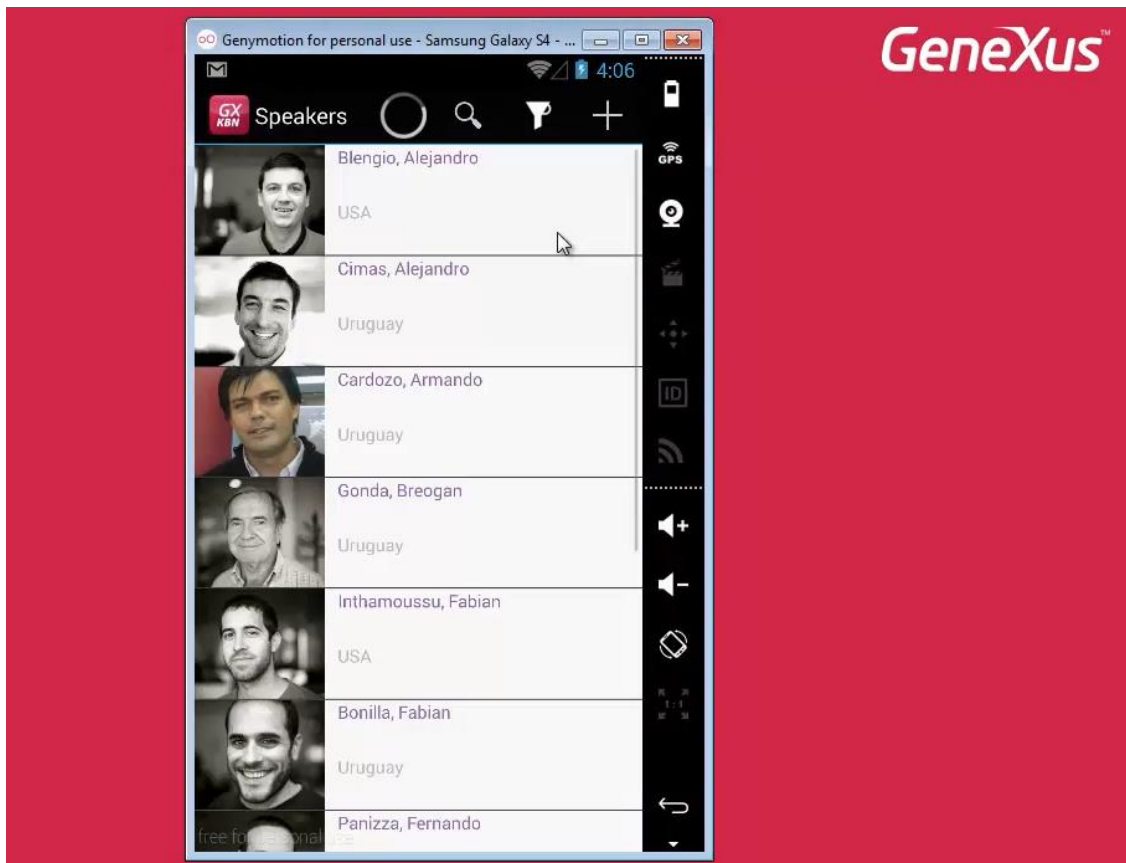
Genymotion for personal use - Samsung Galaxy S4 - ...

4:06

GX KBN Speakers

GPS

ID

Blengio, Alejandro

USA

Cimas, Alejandro

Uruguay

Cardozo, Armando

Uruguay

Gonda, Breogan

Uruguay

Inthamoussu, Fabian

USA

Bonilla, Fabian

Uruguay

Panizza, Fernando

free fo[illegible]onal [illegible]

GeneXus™